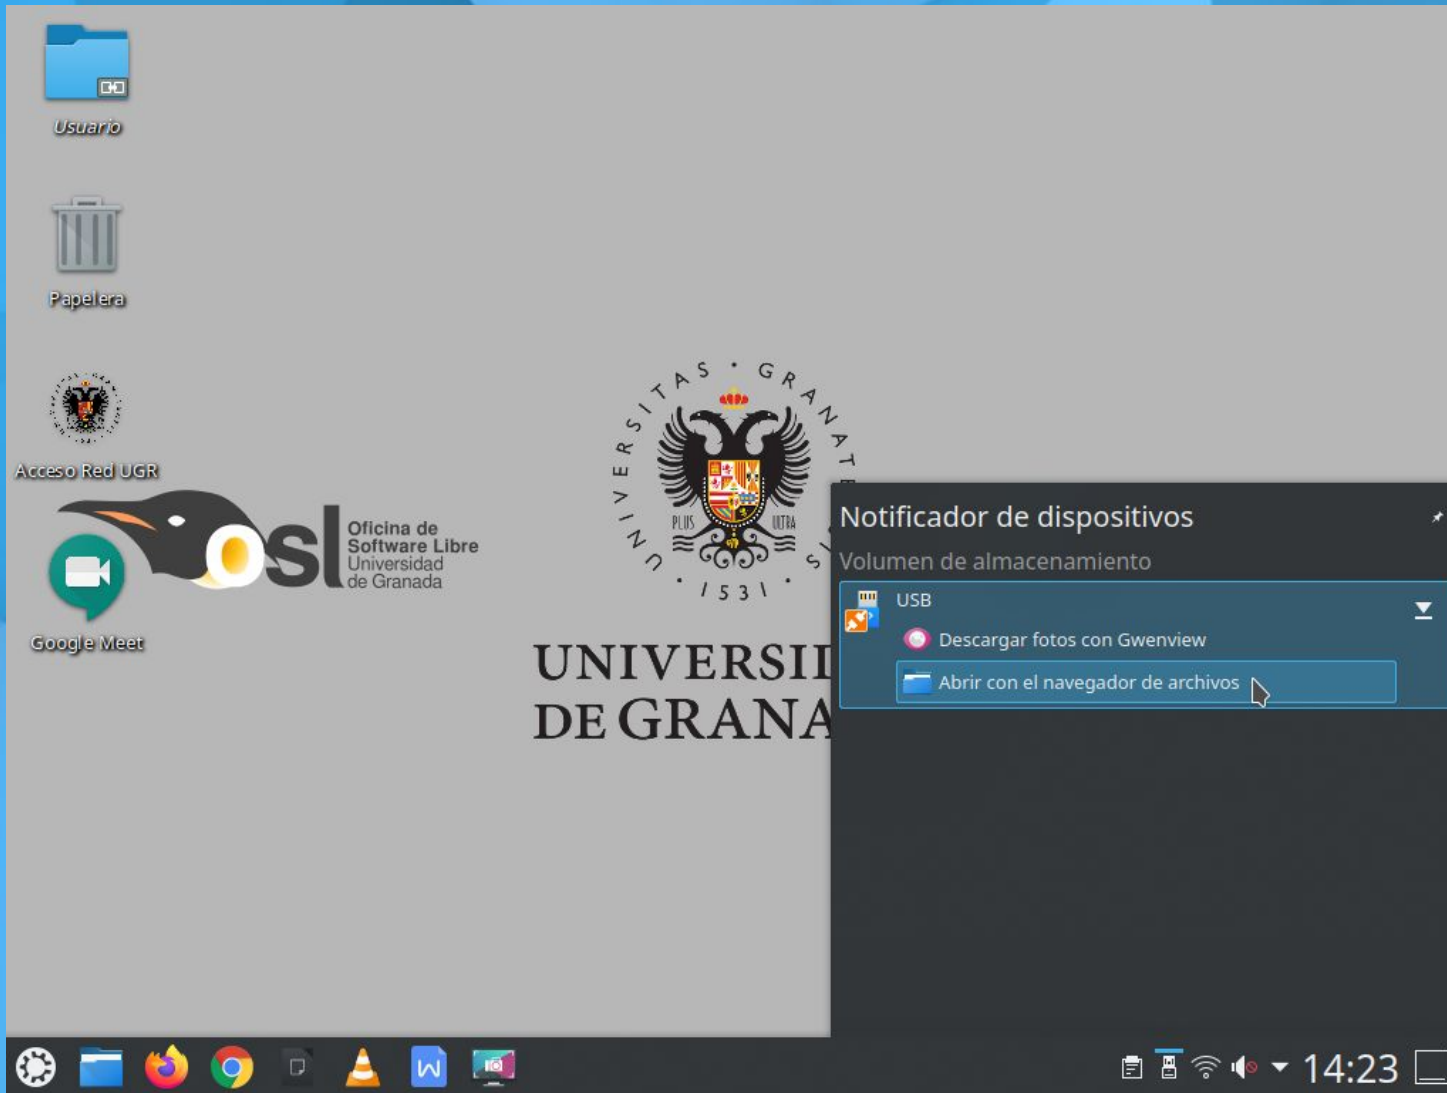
Usuario

Papelera

Acceso Red UGR

Google Meet

osl Oficina de Software Libre Universidad de Granada

UNIVERSITAS GRANAT
PLUS ULTRA
1531

UNIVERSI
DE GRANA

Notificador de dispositivos

Volumen de almacenamiento

USB

Descargar fotos con Gwenview

Abrir con el navegador de archivos

14:23